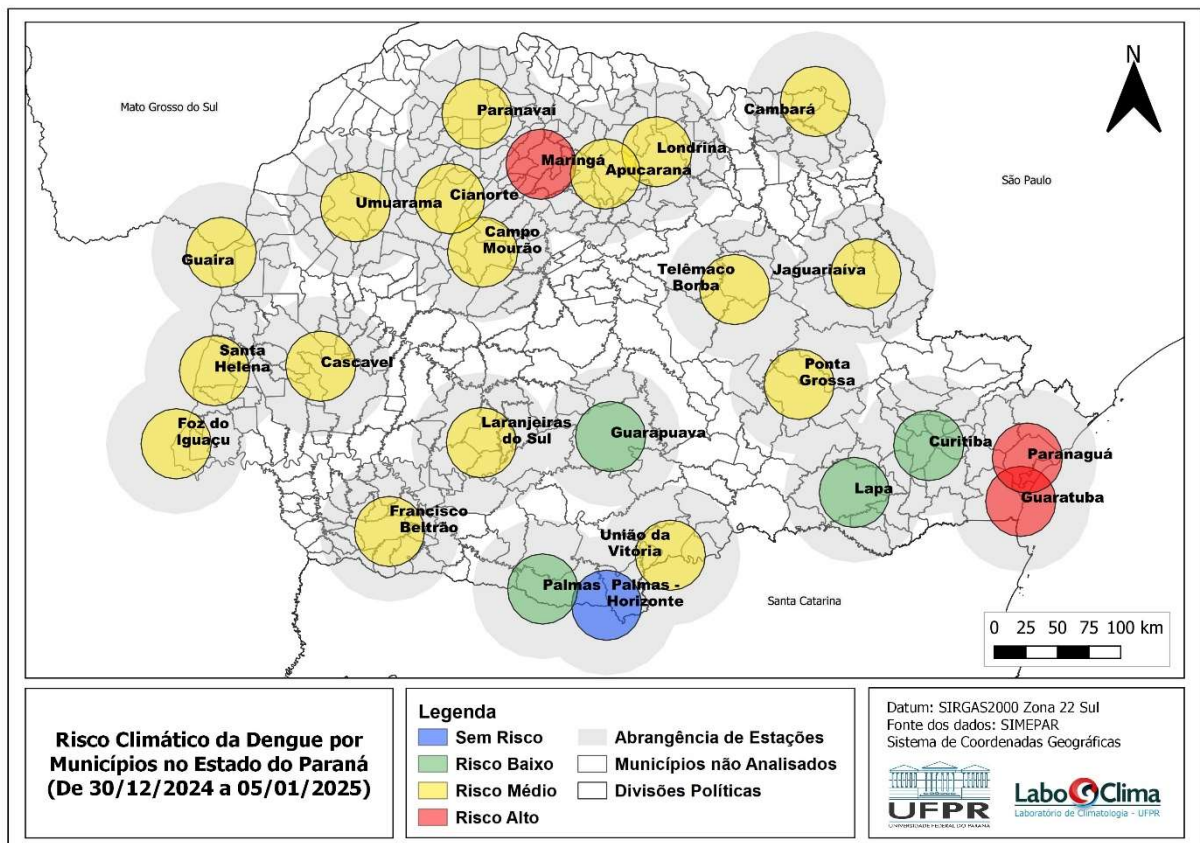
N

Mato Grosso do Sul

São Paulo

Santa Catarina

Paranavaí

Cambará

Maringá

Londrina

Apucarana

Umuarama

Cianorte

Campo Mourão

Guaira

Telêmaco Borba

Jaguariaiva

Santa Helena

Cascavel

Ponta Grossa

Foz do Iguaçu

Laranjeiras do Sul

Guarapuava

Curitiba

Paranaguá

Lapa

Guaratuba

Francisco Beltrão

União da Vitoria

Palmas

Palmas - Horizonte

0 25 50 75 100 km

Risco Climático da Dengue por Municípios no Estado do Paraná (De 30/12/2024 a 05/01/2025)

Legenda
Sem Risco
Risco Baixo
Risco Médio
Risco Alto
Abrangência de Estações
Municípios não Analisados
Divisões Políticas

Datum: SIRGAS2000 Zona 22 Sul
Fonte dos dados: SIMEPAR
Sistema de Coordenadas Geográficas

UFPR
UNIVERSIDADE FEDERAL DO PARANÁ

LaboClima
Laboratório de Climatologia - UFPR